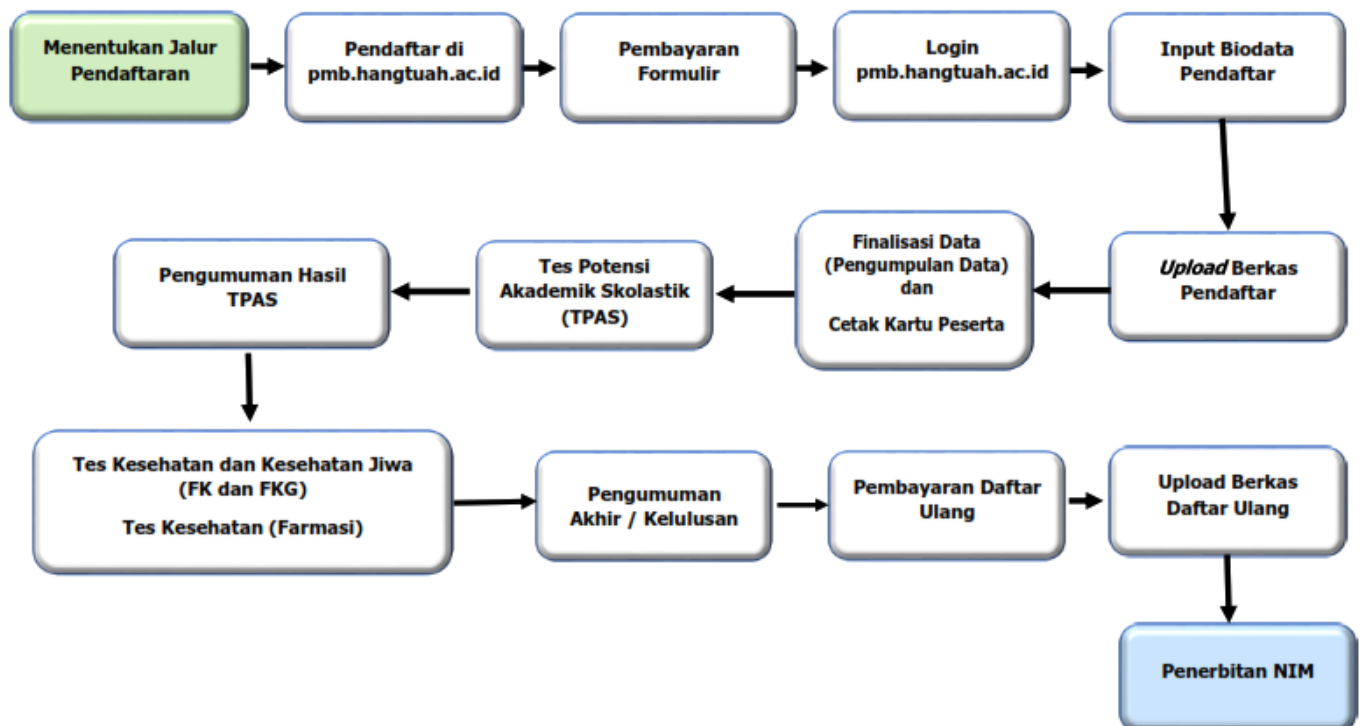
Menentukan Jalur Pendaftaran

Pendaftar di pmb.hangtuah.ac.id

Pembayaran Formulir

Login pmb.hangtuah.ac.id

Input Biodata Pendaftar

*Upload* Berkas Pendaftar

Finalisasi Data (Pengumpulan Data) dan

Cetak Kartu Peserta

Tes Potensi Akademik Skolastik (TPAS)

Pengumuman Hasil TPAS

Tes Kesehatan dan Kesehatan Jiwa (FK dan FKG)

Tes Kesehatan (Farmasi)

Pengumuman Akhir / Kelulusan

Pembayaran Daftar Ulang

Upload Berkas Daftar Ulang

Penerbitan NIM